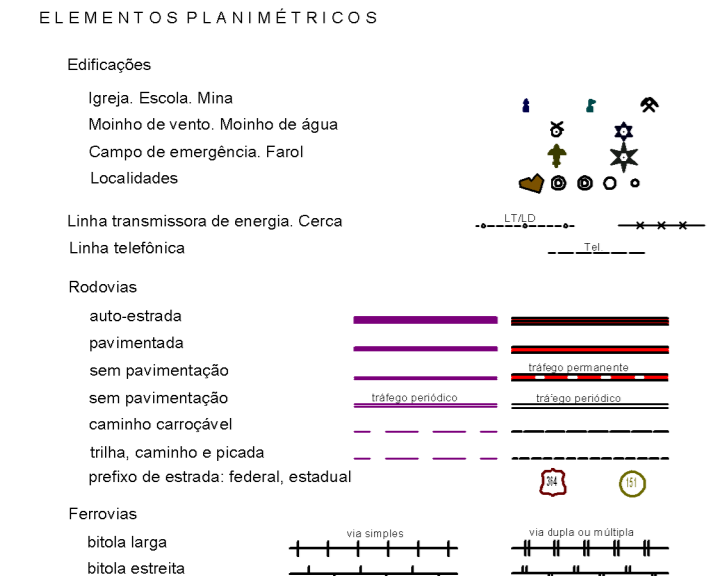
ELEMENTOS PLANIMÉTRICOS

Edificações

Igreja. Escola. Mina

Moinho de vento. Moinho de água

Campo de emergência. Farol

Localidades

Linha transmissora de energia. Cerca

LT/LD

Linha telefônica

Tel.

Rodovias

auto-estrada

pavimentada

sem pavimentação

tráfego permanente

sem pavimentação

tráfego periódico

tráfego periódico

caminho carroçável

trilha, caminho e picada

prefixo de estrada: federal, estadual

364

151

Ferrovias

via simples

via dupla ou múltipla

bitola larga

bitola estreita